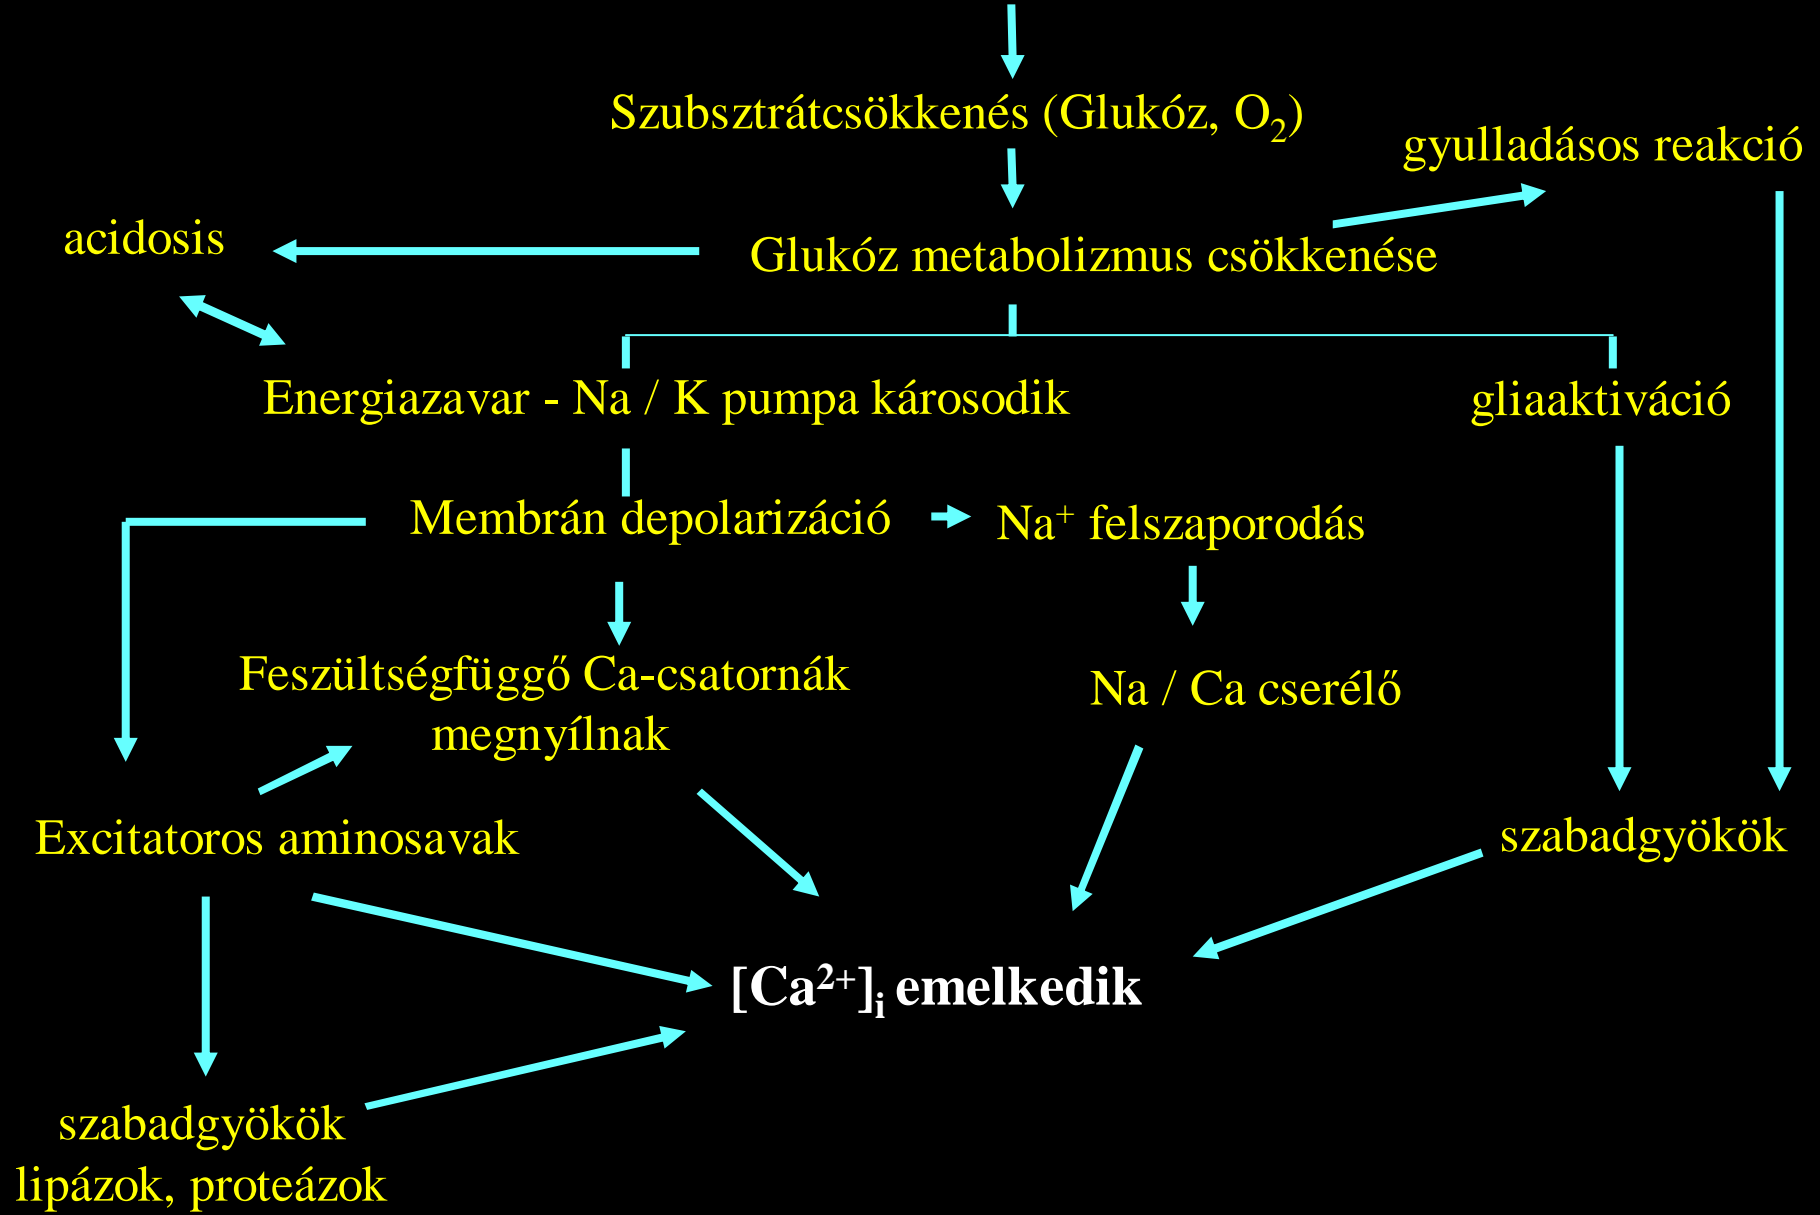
Szubsztrátcsökkenés (Glukóz, $O_2$)

gyulladásos reakció

acidosis

Glukóz metabolizmus csökkenése

Energiazavar - Na / K pumpa károsodik

gliaaktiváció

Membrán depolarizáció

$Na^+$ felszaporodás

Feszültségfüggő Ca-csatornák megnyílnak

Na / Ca cserélő

Excitatoros aminosavak

szabadgyökök

$[Ca^{2+}]_i$ emelkedik

szabadgyökök lipázok, proteázok